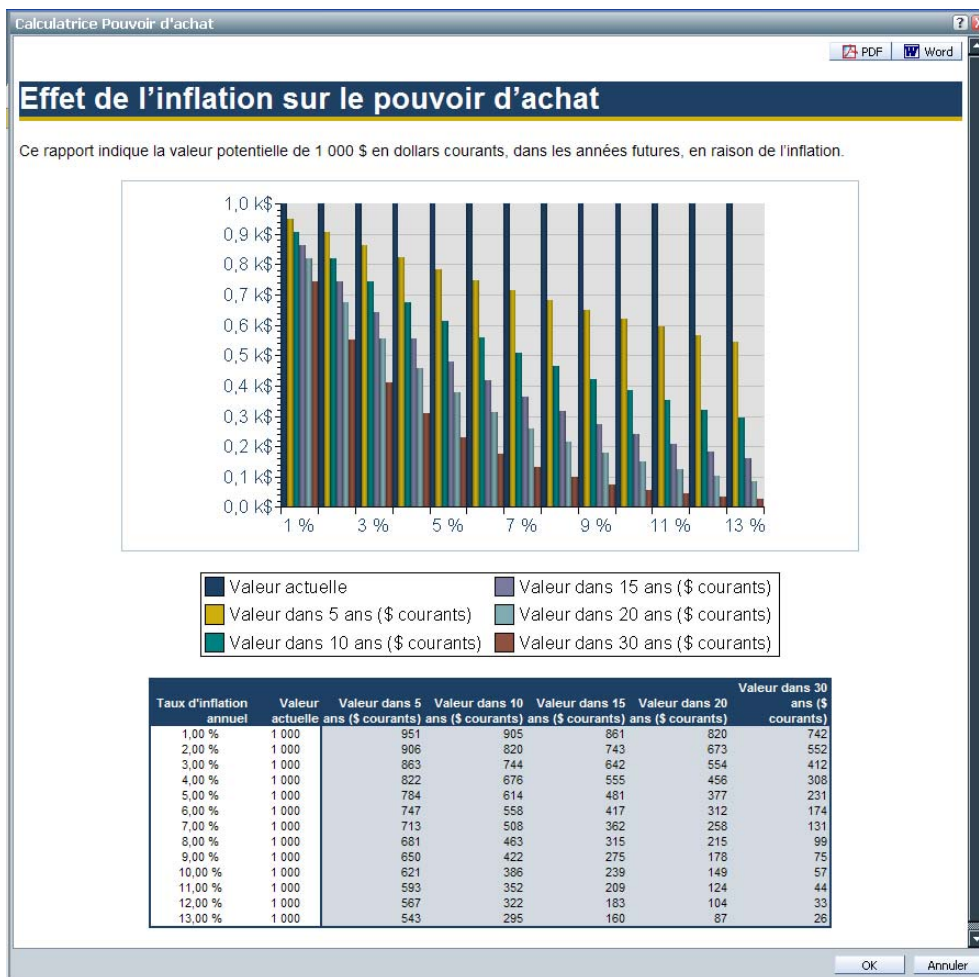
Calculatrice Pouvoir d'achat

PDF Word

Effet de l’inflation sur le pouvoir d’achat

Ce rapport indique la valeur potentielle de 1 000 $ en dollars courants, dans les années futures, en raison de l’inflation.

1,0 k$
0,9 k$
0,8 k$
0,7 k$
0,6 k$
0,5 k$
0,4 k$
0,3 k$
0,2 k$
0,1 k$
0,0 k$

1 % 3 % 5 % 7 % 9 % 11 % 13 %

Valeur actuelle
Valeur dans 5 ans ($ courants)
Valeur dans 10 ans ($ courants)
Valeur dans 15 ans ($ courants)
Valeur dans 20 ans ($ courants)
Valeur dans 30 ans ($ courants)

| Taux d'inflation annuel | Valeur actuelle | Valeur dans 5 ans ($ courants) | Valeur dans 10 ans ($ courants) | Valeur dans 15 ans ($ courants) | Valeur dans 20 ans ($ courants) | Valeur dans 30 ans ($ courants) |
|---|---|---|---|---|---|---|
| 1,00 % | 1 000 | 951 | 905 | 861 | 820 | 742 |
| 2,00 % | 1 000 | 906 | 820 | 743 | 673 | 552 |
| 3,00 % | 1 000 | 863 | 744 | 642 | 554 | 412 |
| 4,00 % | 1 000 | 822 | 676 | 555 | 456 | 308 |
| 5,00 % | 1 000 | 784 | 614 | 481 | 377 | 231 |
| 6,00 % | 1 000 | 747 | 558 | 417 | 312 | 174 |
| 7,00 % | 1 000 | 713 | 508 | 362 | 258 | 131 |
| 8,00 % | 1 000 | 681 | 463 | 315 | 215 | 99 |
| 9,00 % | 1 000 | 650 | 422 | 275 | 178 | 75 |
| 10,00 % | 1 000 | 621 | 386 | 239 | 149 | 57 |
| 11,00 % | 1 000 | 593 | 352 | 209 | 124 | 44 |
| 12,00 % | 1 000 | 567 | 322 | 183 | 104 | 33 |
| 13,00 % | 1 000 | 543 | 295 | 160 | 87 | 26 |

OK Annuler